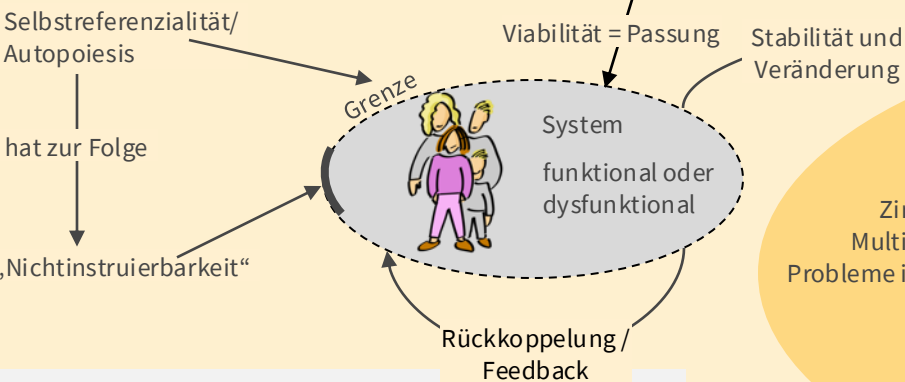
Selbstreferenzialität/ Autopoiesis

hat zur Folge

„Nichtinstruierbarkeit“

Grenze

Viabilität = Passung

Stabilität und Veränderung

System

funktional oder dysfunktional

Rückkoppelung / Feedback

Zir
Multi
Probleme i